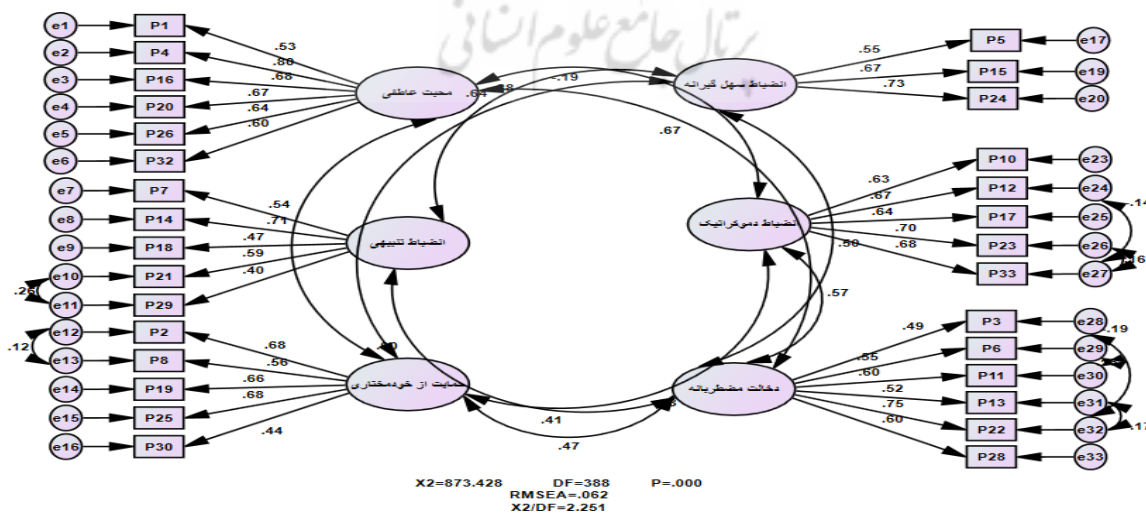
پرتال جامع علوم انسانی

e1 P1
e2 P4
e3 P16
e4 P20
e5 P26
e6 P32

.53
.80
.68
.67
.64
.60

محبت عاطفی

.64

.18

-.19

انضباط سهل گیرانه

.55
.67
.73

P5 e17
P15 e19
P24 e20

.67

e7 P7
e8 P14
e9 P18
e10 P21
e11 P29

.54
.71
.47
.59
.40

.26

انضباط تنبیهی

انضباط دموکراتیک

.63
.67
.64
.70
.68
.50

P10 e23
P12 e24
P17 e25
P23 e26
P33 e27

.14
.16

.57

e12 P2
e13 P8
e14 P19
e15 P25
e16 P30

.12

.68
.56
.66
.68
.44

.40

حمایت از خودمختاری

دخالت مضطربانه

.41
.47

.49
.55
.60
.52
.75
.60

P3 e28
P6 e29
P11 e30
P13 e31
P22 e32
P28 e33

.19
.17

X2=873.428 DF=388 P=.000
RMSEA=.062
X2/DF=2.251